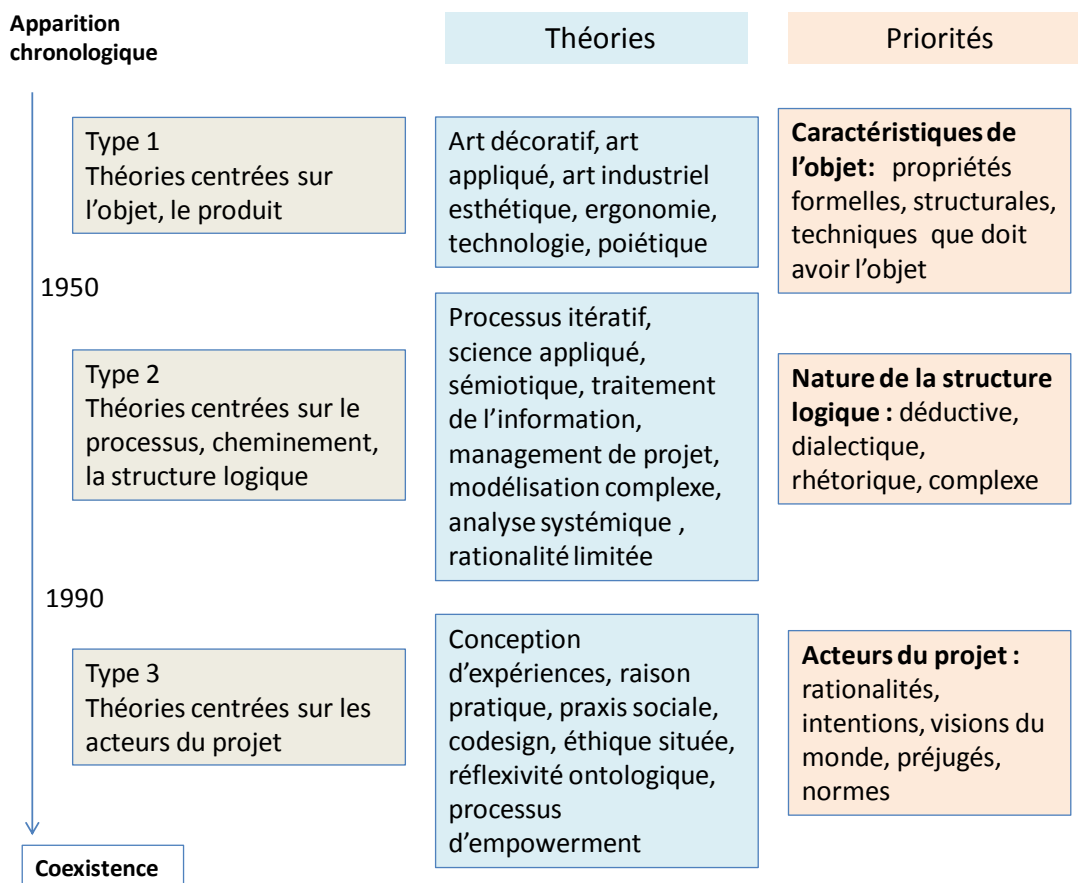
Apparition chronologique

Théories

Priorités

Type 1
Théories centrées sur l'objet, le produit

Art décoratif, art appliqué, art industriel esthétique, ergonomie, technologie, poiétique

Caractéristiques de l'objet: propriétés formelles, structurales, techniques que doit avoir l'objet

1950

Type 2
Théories centrées sur le processus, cheminement, la structure logique

Processus itératif, science appliqué, sémiotique, traitement de l'information, management de projet, modélisation complexe, analyse systémique , rationalité limitée

Nature de la structure logique : déductive, dialectique, rhétorique, complexe

1990

Type 3
Théories centrées sur les acteurs du projet

Conception d'expériences, raison pratique, praxis sociale, codesign, éthique située, réflexivité ontologique, processus d'empowerment

Acteurs du projet : rationalités, intentions, visions du monde, préjugés, normes

Coexistence